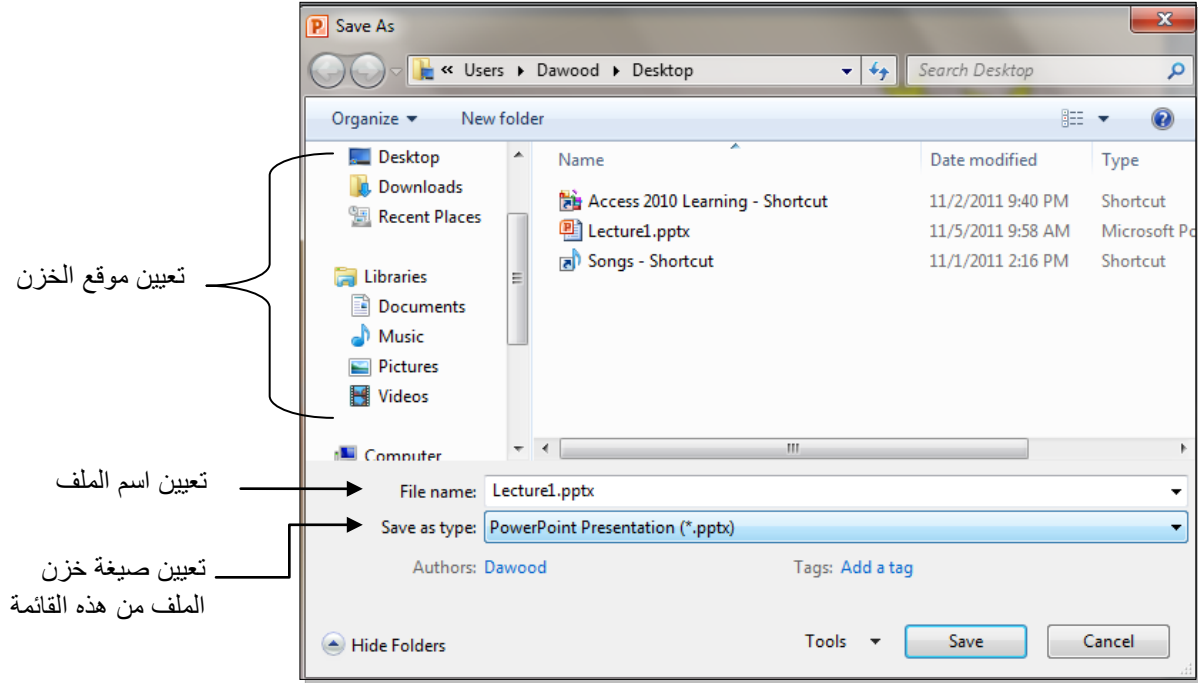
Save As

« Users ▸ Dawood ▸ Desktop

Search Desktop

Organize ▾ New folder

Desktop
Downloads
Recent Places

Libraries
Documents
Music
Pictures
Videos

Computer

تعيين موقع الخزن

| Name | Date modified | Type |
|---|---|---|
| Access 2010 Learning - Shortcut | 11/2/2011 9:40 PM | Shortcut |
| Lecture1.pptx | 11/5/2011 9:58 AM | Microsoft Po |
| Songs - Shortcut | 11/1/2011 2:16 PM | Shortcut |

تعيين اسم الملف

File name: Lecture1.pptx

Save as type: PowerPoint Presentation (*.pptx)

تعيين صيغة خزن الملف من هذه القائمة

Authors: Dawood

Tags: Add a tag

Hide Folders

Tools ▾

Save

Cancel